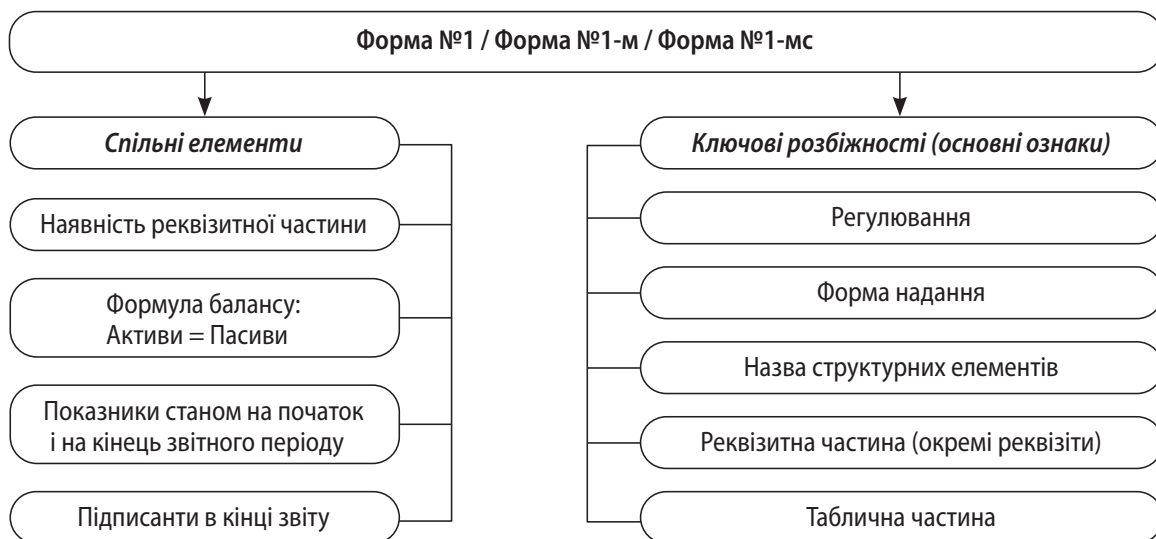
Форма №1 / Форма №1-м / Форма №1-мс

Спільні елементи

Наявність реквізитної частини

Формула балансу:
Активи = Пасиви

Показники станом на початок і на кінець звітного періоду

Підписанти в кінці звіту

Ключові розбіжності (основні ознаки)

Регулювання

Форма надання

Назва структурних елементів

Реквізитна частина (окремі реквізити)

Таблична частина